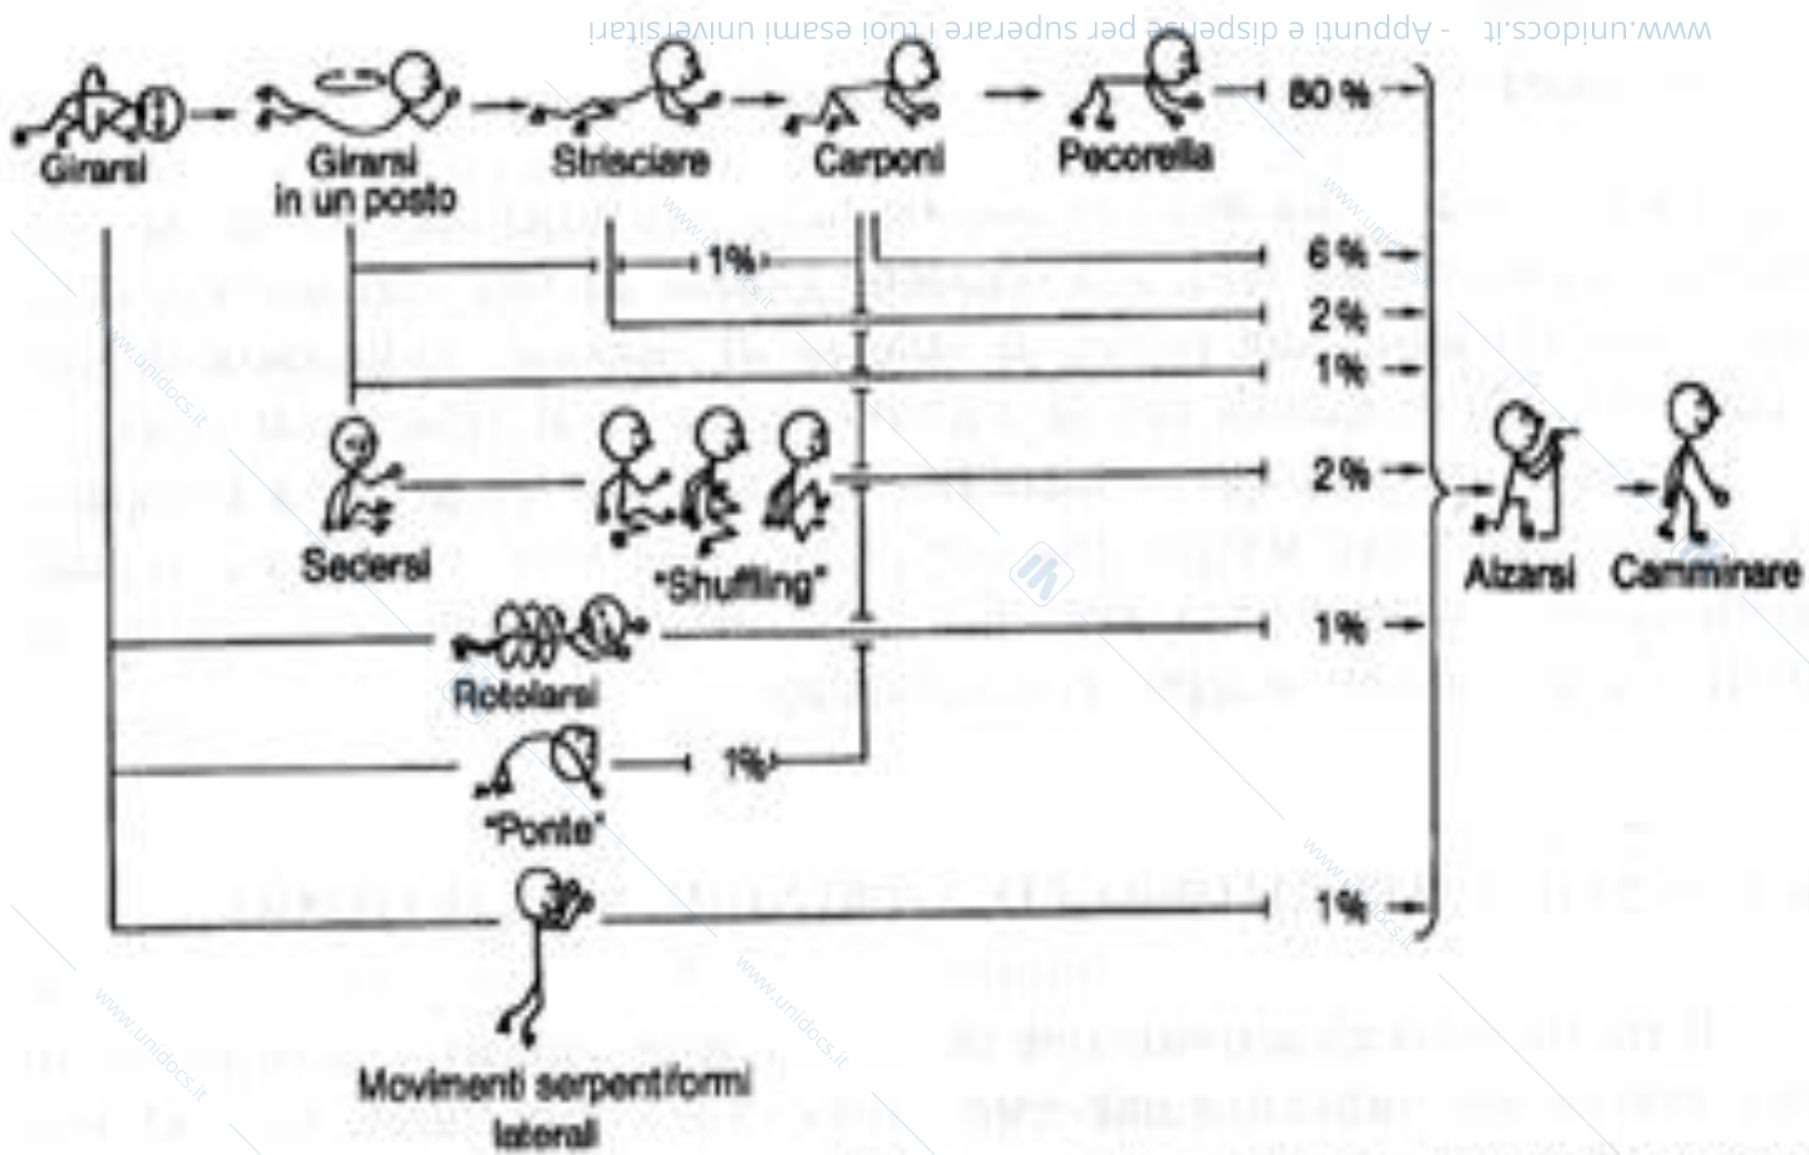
www.unidocs.it - Appunti e dispense per superare i tuoi esami universitari

Girarsi

Girarsi in un posto

Strisciare

Carponi

Pecorella

80 %

1%

6 %

2%

1%

Sedersi

"Shuffling"

2%

Alzarsi

Camminare

Rotolarsi

1%

"Ponte"

1%

1%

Movimenti serpentiformi laterali

www.unidocs.it